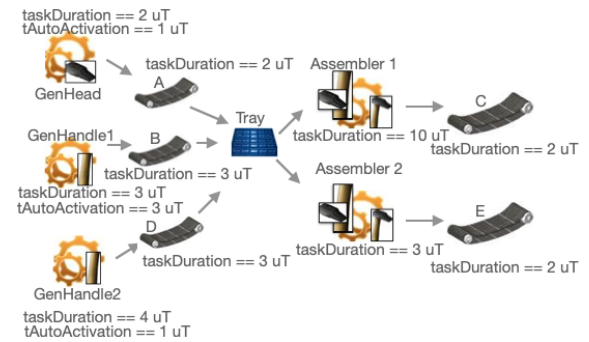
taskDuration == 2 uT
tAutoActivation == 1 uT

GenHead

taskDuration == 2 uT

A

Assembler 1

Tray

C

GenHandle1

B

taskDuration == 10 uT

taskDuration == 2 uT

taskDuration == 3 uT

Assembler 2

taskDuration == 3 uT
tAutoActivation == 3 uT

D

E

taskDuration == 3 uT

taskDuration == 3 uT

taskDuration == 2 uT

GenHandle2

taskDuration == 4 uT
tAutoActivation == 1 uT